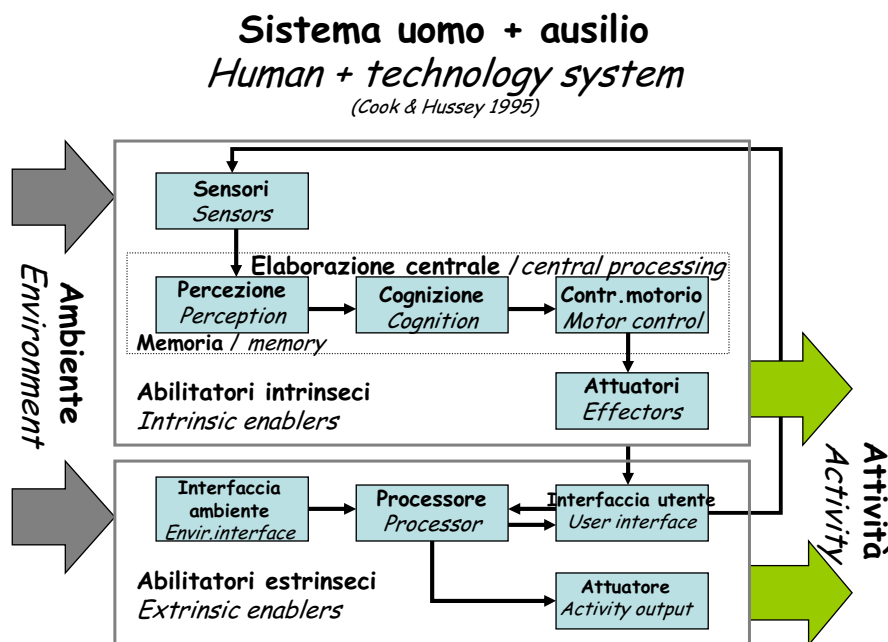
**Sistema uomo + ausilio**
*Human + technology system*
(Cook & Hussey 1995)

**Ambiente**
*Environment*

**Sensori**
*Sensors*

**Elaborazione centrale** / *central processing*

**Percezione**
*Perception*

**Cognizione**
*Cognition*

**Contr.motorio**
*Motor control*

**Memoria** / *memory*

**Abilitatori intrinseci**
*Intrinsic enablers*

**Attuatori**
*Effectors*

**Interfaccia ambiente**
*Envir.interface*

**Processore**
*Processor*

**Interfaccia utente**
*User interface*

**Abilitatori estrinseci**
*Extrinsic enablers*

**Attuatore**
*Activity output*

**Attività**
*Activity*